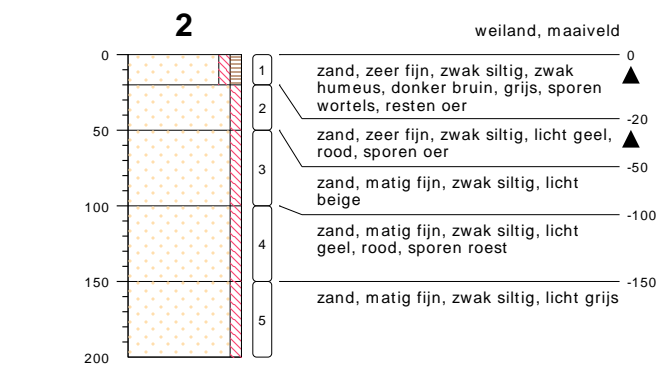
2

weiland, maaiveld

0
50
100
150
200

1
2
3
4
5

0
zand, zeer fijn, zwak siltig, zwak humeus, donker bruin, grijs, sporen wortels, resten oer
-20
zand, zeer fijn, zwak siltig, licht geel, rood, sporen oer
-50
zand, matig fijn, zwak siltig, licht beige
-100
zand, matig fijn, zwak siltig, licht geel, rood, sporen roest
-150
zand, matig fijn, zwak siltig, licht grijs